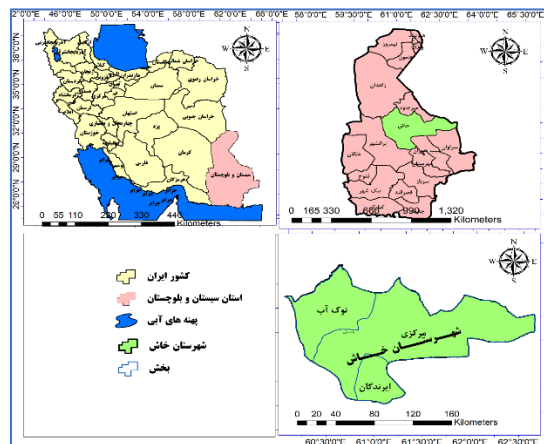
42°0'0"E 46°0'0"E 50°0'0"E 54°0'0"E 58°0'0"E 62°0'0"E 66°0'0"E

38°0'0"N
35°0'0"N
32°0'0"N
29°0'0"N
26°0'0"N

خراسان رضوی
سمنان
تهران
اصفهان
یزد
خراسان جنوبی
کرمان
فارس
خوزستان
هرمزگان
سیستان و بلوچستان

0 55 110 220 330 440 Kilometers

58°0'0"E 59°30'0"E 61°0'0"E 62°30'0"E 64°0'0"E 65°30'0"E

زاهدان
خاش
ایرانشهر
چابهار

0 165 330 660 990 1,320 Kilometers

کشور ایران
استان سیستان و بلوچستان
پهنه های آبی
شهرستان خاش
بخش

نوک آب
مرکزی
شهرستان خاش
ایرندگان

0 20 40 80 120 160 Kilometers

60°30'0"E 61°0'0"E 61°30'0"E 62°0'0"E 62°30'0"E

W E N S